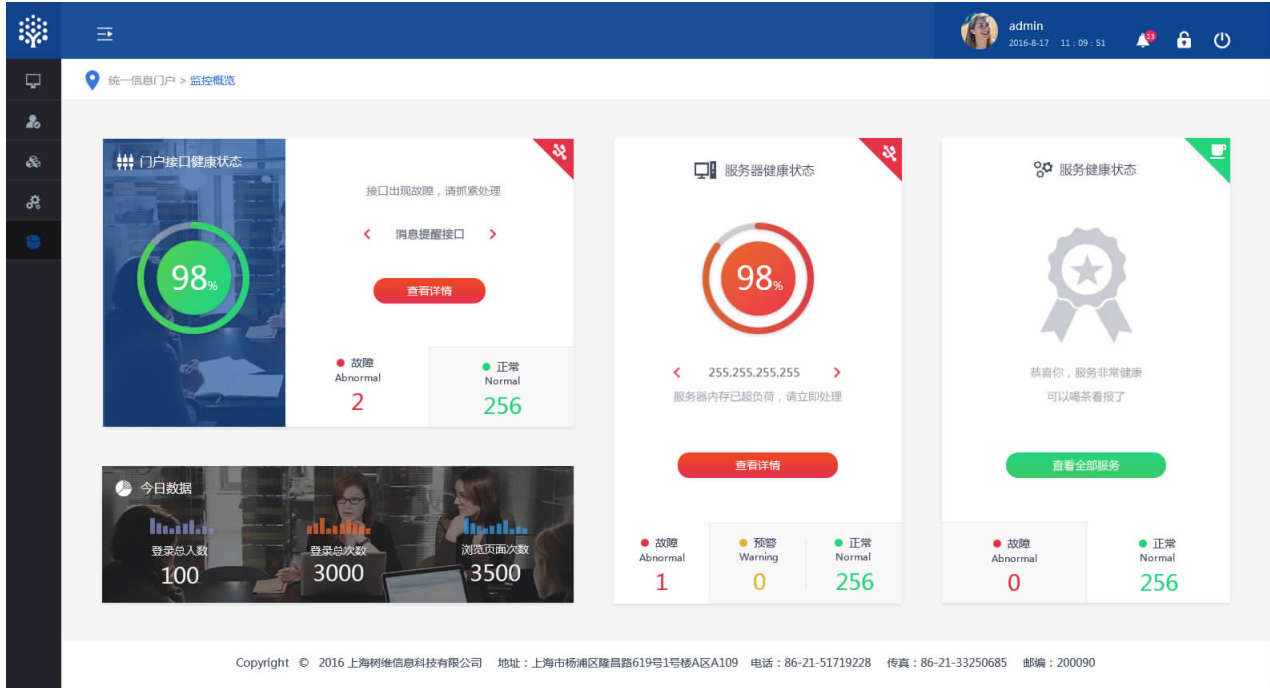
admin
2016-8-17 11:09:51
13

统一信息门户 > 监控概览

门户接口健康状态
98%
接口出现故障，请抓紧处理
消息提醒接口
查看详情
故障
Abnormal
2
正常
Normal
256

服务器健康状态
98%
255.255.255.255
服务器内存已超负荷，请立即处理
查看详情
故障
Abnormal
1
预警
Warning
0
正常
Normal
256

服务健康状态
恭喜你，服务非常健康
可以喝茶看报了
查看全部服务
故障
Abnormal
0
正常
Normal
256

今日数据
登录总人数
100
登录总次数
3000
浏览页面次数
3500

Copyright © 2016 上海树维信息科技有限公司 地址：上海市杨浦区隆昌路619号1号楼A区A109 电话：86-21-51719228 传真：86-21-33250685 邮编：200090